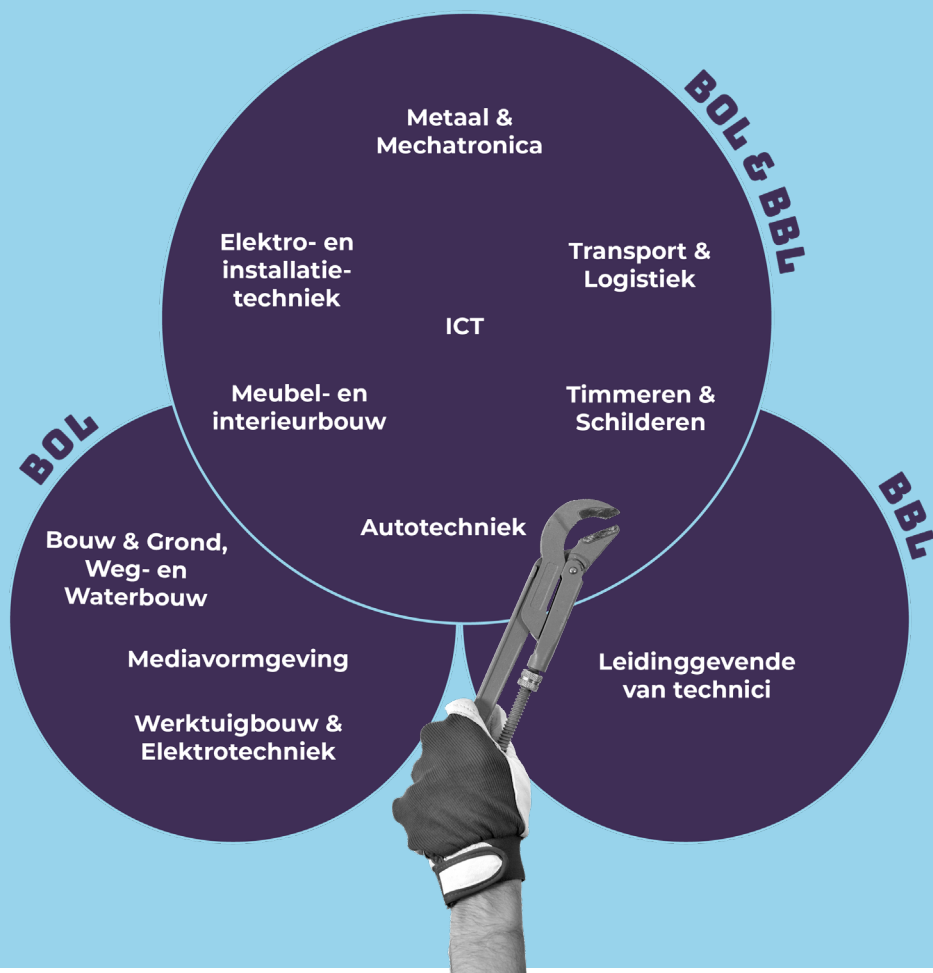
BOL & BBL

Metaal & Mechatronica

Elektro- en installatietechniek

Transport & Logistiek

ICT

Meubel- en interieurbouw

Timmeren & Schilderen

Autotechniek

BOL

Bouw & Grond, Weg- en Waterbouw

Mediavormgeving

Werktuigbouw & Elektrotechniek

BBL

Leidinggevende van technici